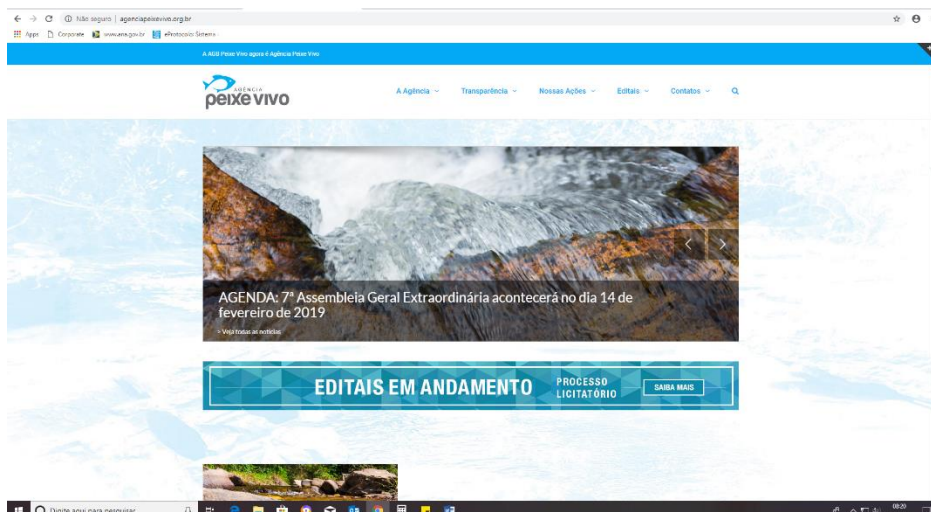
Não seguro | agenciapeixevivo.org.br

Apps Corporate www.ana.gov.br eProtocolo Sistema

A AGB Peixe Vivo agora é Agência Peixe Vivo

AGÊNCIA peixe vivo

A Agência Transparência Nossas Ações Editais Contatos

AGENDA: 7ª Assembleia Geral Extraordinária acontecerá no dia 14 de fevereiro de 2019

> Veja todas as notícias

EDITAIS EM ANDAMENTO PROCESSO LICITATÓRIO SAIBA MAIS

Digite aqui para pesquisar

08:20